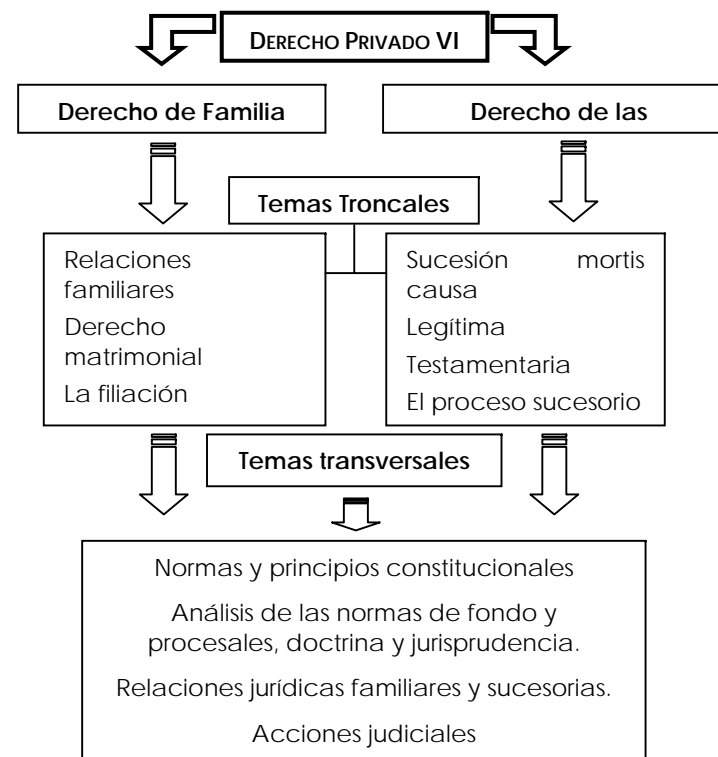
DERECHO PRIVADO VI

Derecho de Familia

Derecho de las

Temas Troncales

Relaciones familiares
Derecho matrimonial
La filiación

Sucesión mortis causa
Legítima
Testamentaria
El proceso sucesorio

Temas transversales

Normas y principios constitucionales
Análisis de las normas de fondo y procesales, doctrina y jurisprudencia.
Relaciones jurídicas familiares y sucesorias.
Acciones judiciales